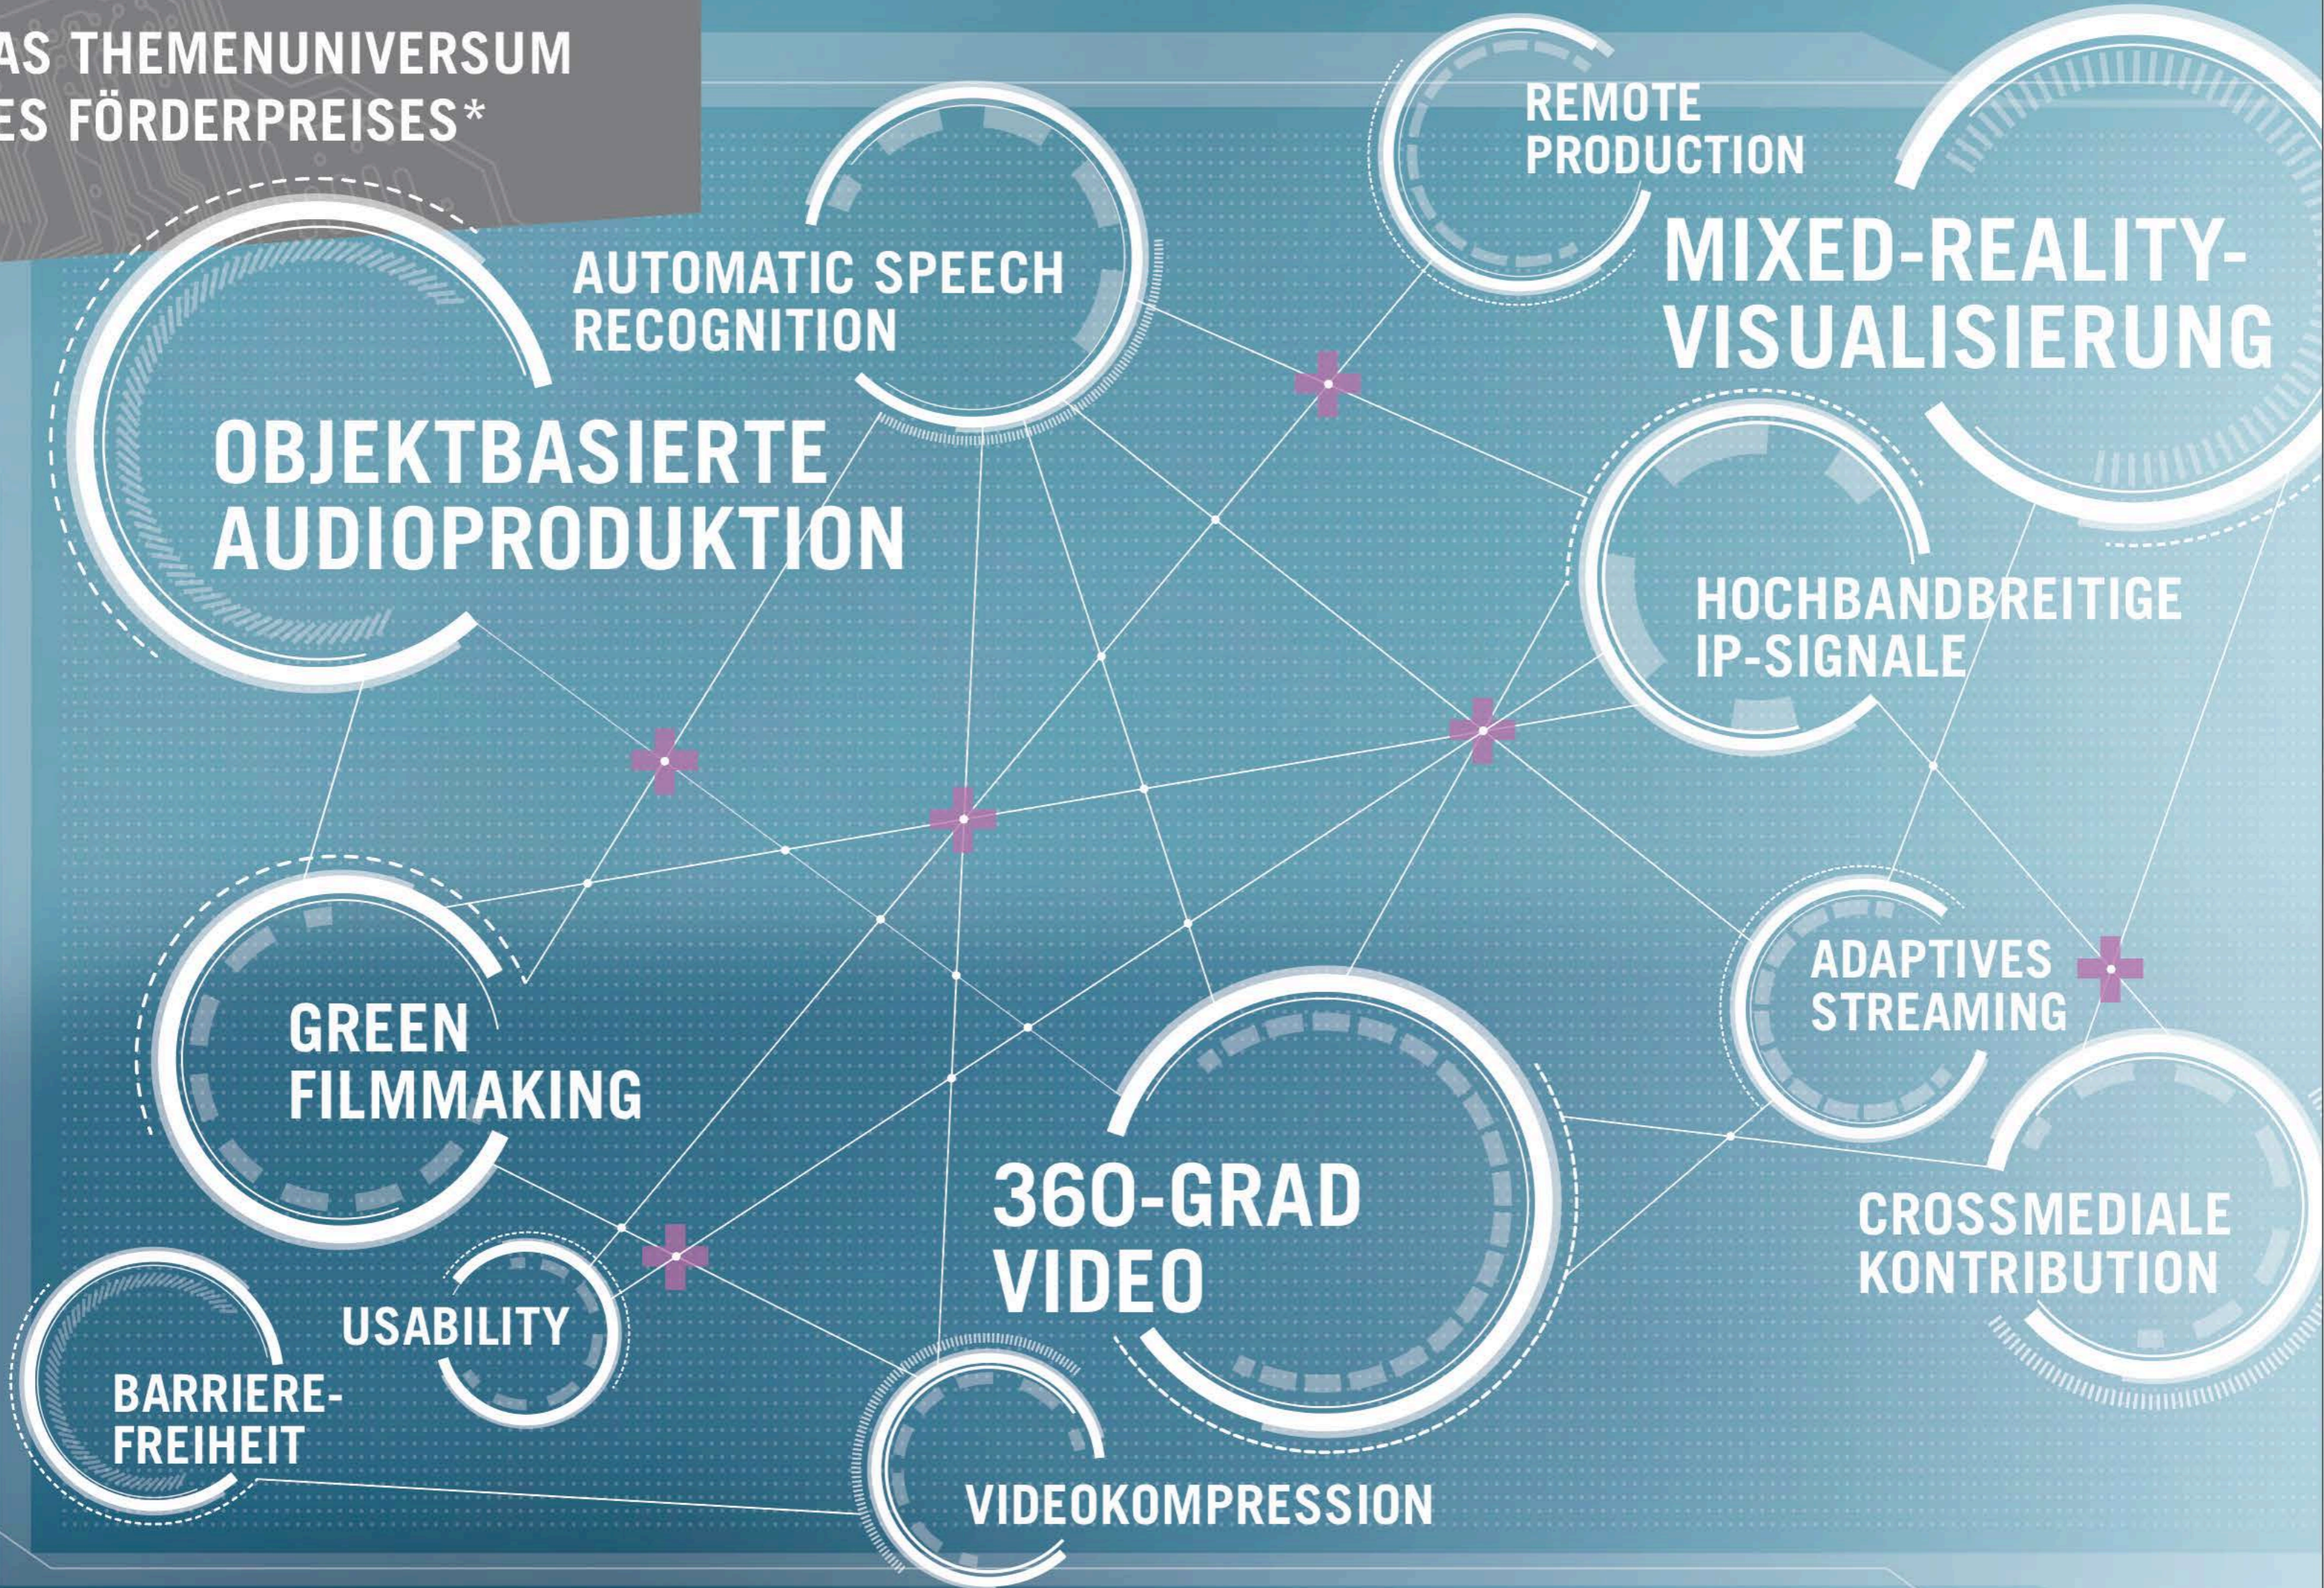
AS THEMENUNIVERSUM
ES FÖRDERPREISES*

AUTOMATIC SPEECH RECOGNITION

REMOTE PRODUCTION

MIXED-REALITY-VISUALISIERUNG

OBJEKTBASIERTE AUDIOPRODUKTION

HOCHBANDBREITIGE IP-SIGNALE

GREEN FILMMAKING

ADAPTIVES STREAMING

360-GRAD VIDEO

CROSSMEDIALE KONTRIBUTION

USABILITY

BARRIERE-FREIHEIT

VIDEOKOMPRESSION